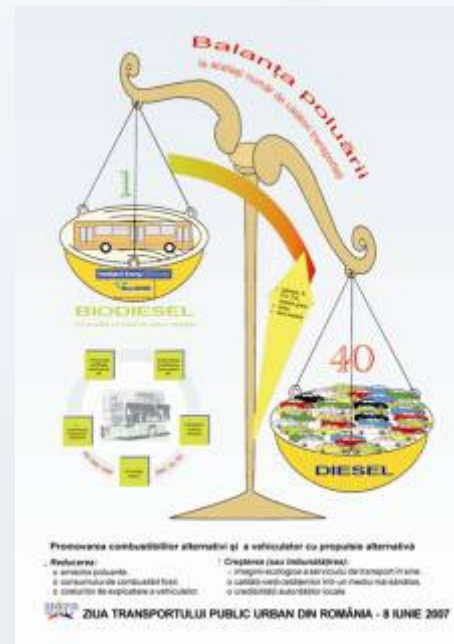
Balanța poluării

la același număr de călători transportați

1

BIODIESEL

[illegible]

40

DIESEL

Promovarea combustibililor alternativi și a vehiculelor cu propulsie alternativă

Reducerea:
o emisiilor poluante,
o consumului de combustibil fosil,
o costurilor de exploatare a vehiculelor.

Creșterea (sau îmbunătățirea):
- imaginii ecologice a serviciului de transport în one,
o calității vieții cetățenilor într-un mediu mai sănătos,
o credibilității autorităților locale.

ZIUA TRANSPORTULUI PUBLIC URBAN DIN ROMÂNIA - 8 IUNIE 2007